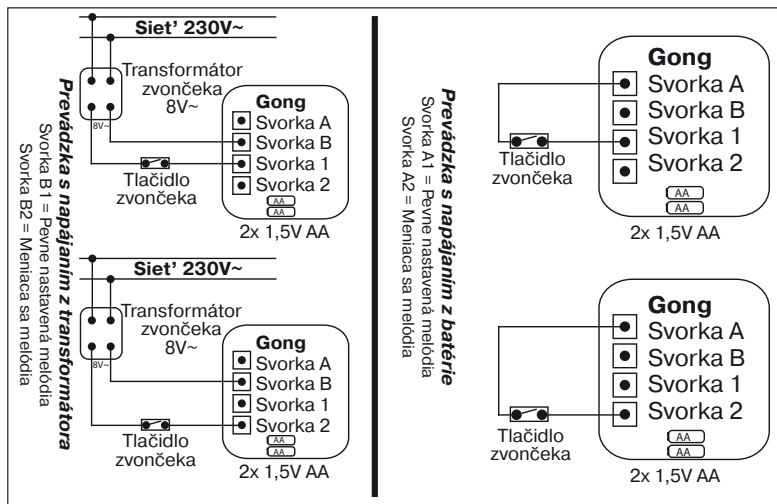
Sieť 230V~

Transformátor zvončeka 8V~

8V~

Gong
Svorka A
Svorka B
Svorka 1
Svorka 2
AA
AA

Tlačidlo zvončeka

2x 1,5V AA

Sieť 230V~

Transformátor zvončeka 8V~

8V~

Gong
Svorka A
Svorka B
Svorka 1
Svorka 2
AA
AA

Tlačidlo zvončeka

2x 1,5V AA

Prevádzka s napájaním z transformátora
Svorka B1 = Pevne nastavená melódia
Svorka B2 = Meniaca sa melódia

Prevádzka s napájaním z batérie
Svorka A1 = Pevne nastavená melódia
Svorka A2 = Meniaca sa melódia

Gong
Svorka A
Svorka B
Svorka 1
Svorka 2
AA
AA

Tlačidlo zvončeka

2x 1,5V AA

Gong
Svorka A
Svorka B
Svorka 1
Svorka 2
AA
AA

Tlačidlo zvončeka

2x 1,5V AA